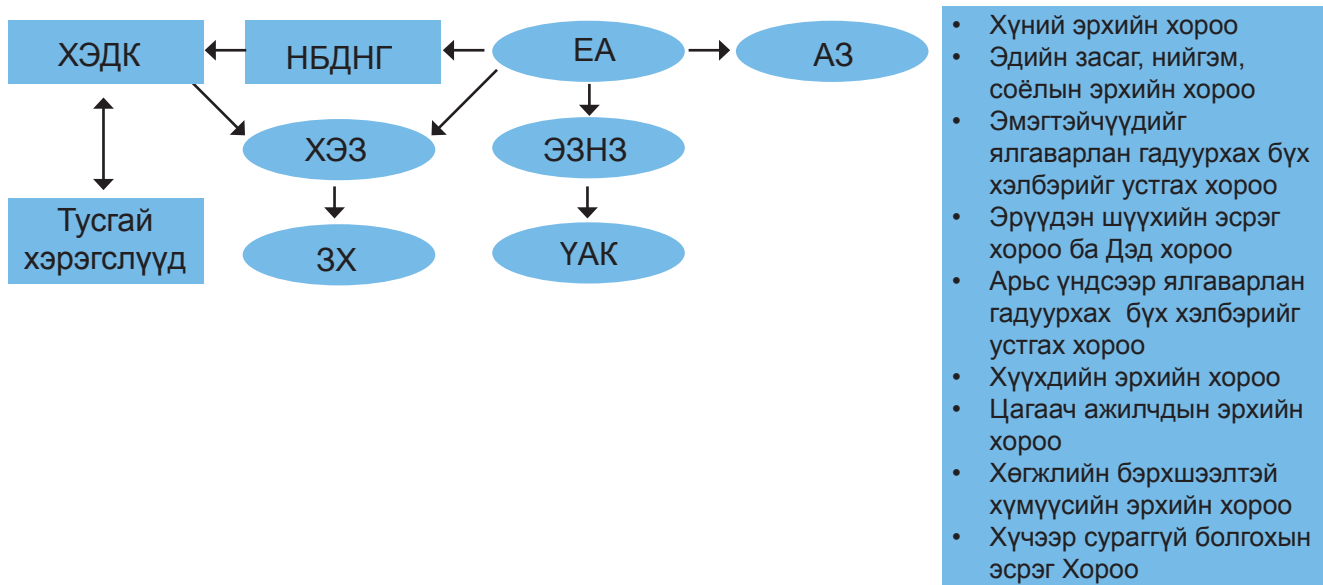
ХЭДК

НБДНГ

ЕА

АЗ

ХЭЗ

ЭЗНЗ

Тусгай хэрэгслүүд

ЗХ

ҮАК

- Хүний эрхийн хороо
- Эдийн засаг, нийгэм, соёлын эрхийн хороо
- Эмэгтэйчүүдийг ялгаварлан гадуурхах бүх хэлбэрийг устгах хороо
- Эрүүдэн шүүхийн эсрэг хороо ба Дэд хороо
- Арьс үндсээр ялгаварлан гадуурхах бүх хэлбэрийг устгах хороо
- Хүүхдийн эрхийн хороо
- Цагаач ажилчдын эрхийн хороо
- Хөгжлийн бэрхшээлтэй хүмүүсийн эрхийн хороо
- Хүчээр сураггүй болгохын эсрэг Хороо